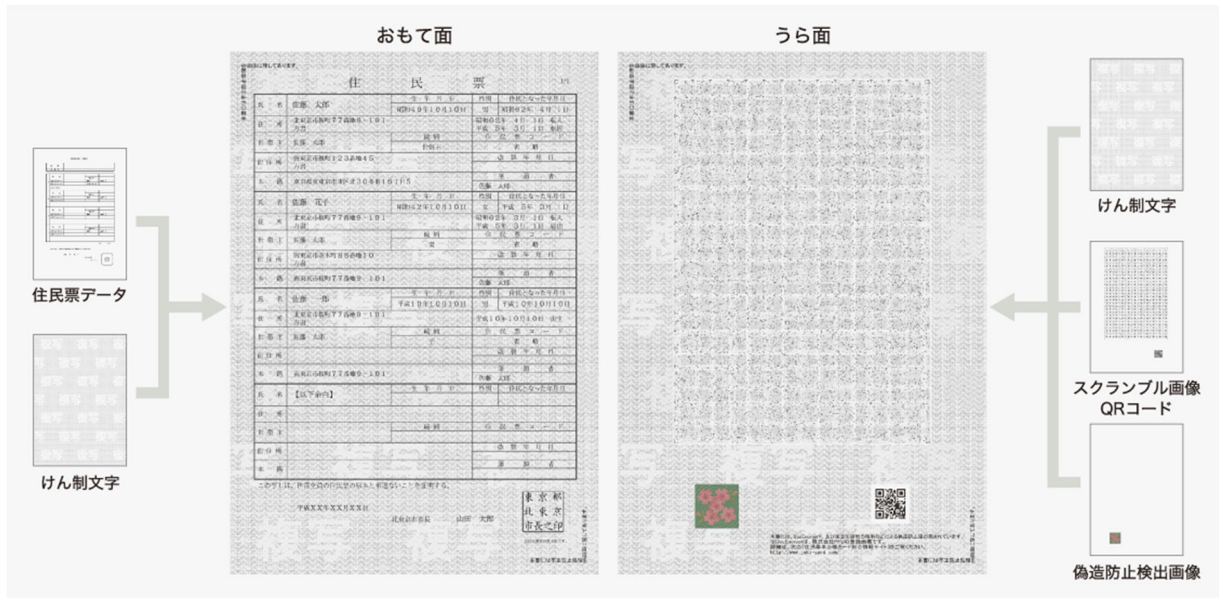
おもて面

うら面

住民票データ

けん制文字

けん制文字

スクランブル画像
QRコード

偽造防止検出画像

住 民 票

氏名 佐藤 太郎

住所

世帯主 佐藤 太郎

続柄

本籍

氏名 佐藤 花子

住所

世帯主 佐藤 太郎

続柄 妻

本籍

氏名 佐藤 一郎

住所

世帯主 佐藤 太郎

続柄 子

本籍

氏名 【以下余白】

住所

世帯主

続柄

本籍

生年月日

性別

住民となった年月日

届出日

備考

この写しは、世帯全員の住民票の原本と相違ないことを証明する。

東京都北東京市長之印

北東京市長 山田 太郎

複写

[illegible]